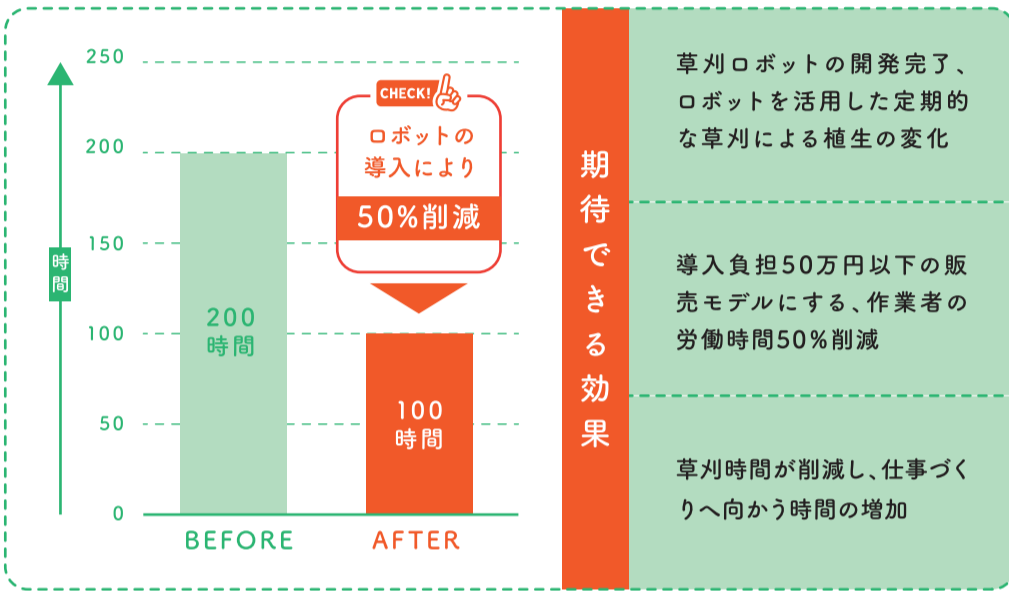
250

200

150

100

50

0

時間

200
時間

CHECK!

ロボットの
導入により

50%削減

100
時間

BEFORE

AFTER

期待できる効果

草刈ロボットの開発完了、ロボットを活用した定期的な草刈による植生の変化

導入負担50万円以下の販売モデルにする、作業者の労働時間50%削減

草刈時間が削減し、仕事づくりへ向かう時間の増加